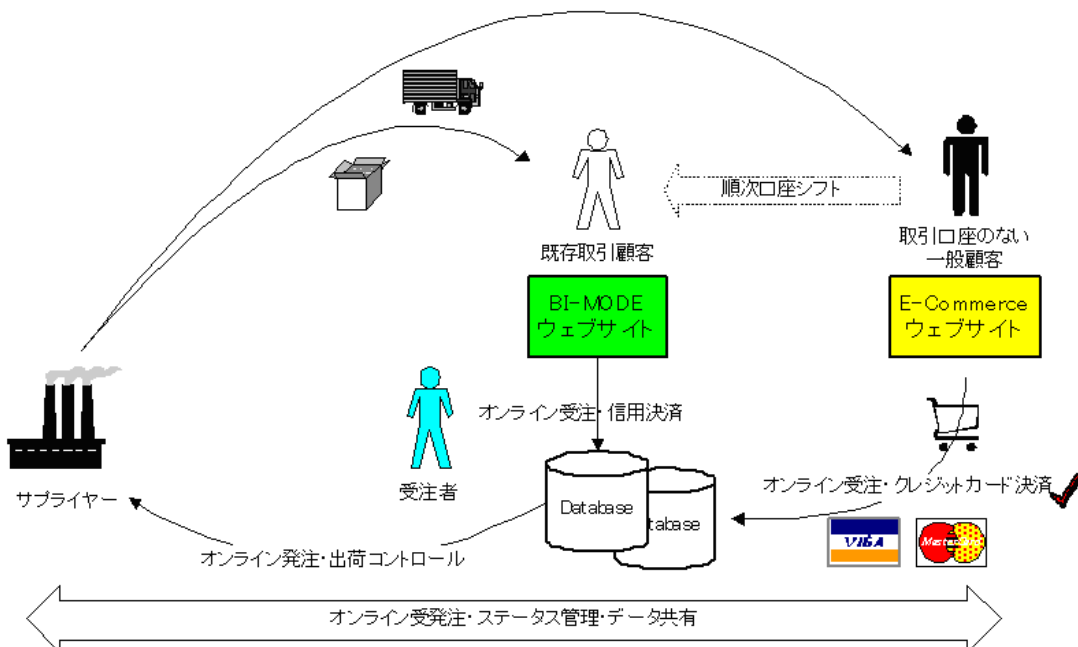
順次口座シフト

既存取引顧客

取引口座のない
一般顧客

BI-MODE
ウェブサイト

E-Commerce
ウェブサイト

オンライン受注・信用決済

受注者

サプライヤー

Database

atabase

オンライン受注・クレジットカード決済

VISA

MasterCard

オンライン発注・出荷コントロール

オンライン受発注・ステータス管理・データ共有